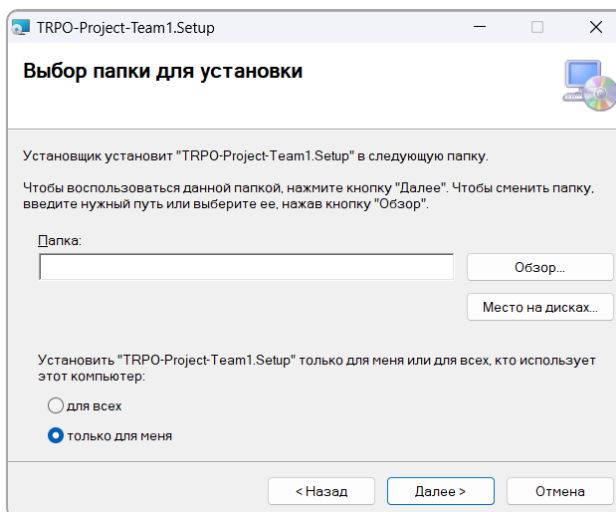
TRPO-Project-Team1.Setup

Выбор папки для установки

Установщик установит "TRPO-Project-Team1.Setup" в следующую папку.

Чтобы воспользоваться данной папкой, нажмите кнопку "Далее". Чтобы сменить папку, введите нужный путь или выберите ее, нажав кнопку "Обзор".

Папка:

Обзор...

Место на дисках...

Установить "TRPO-Project-Team1.Setup" только для меня или для всех, кто использует этот компьютер:

для всех

только для меня

< Назад

Далее >

Отмена